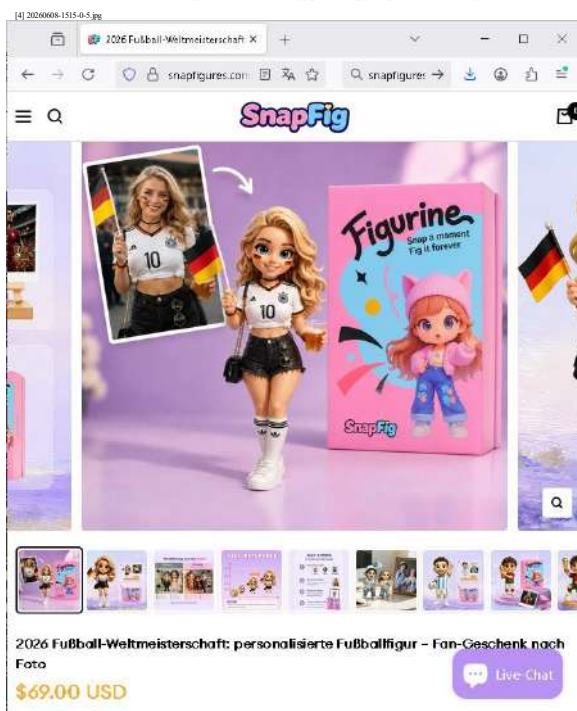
[4] 20260608-1515-0-5.jpg

2026 Fußball-Weltmeisterschaft ×

snapfigures.com

snapfigures →

SnapFig

10

10

Figurine

Snap a moment Fig it forever

SnapFig

2026 Fußball-Weltmeisterschaft: personalisierte Fußballfigur – Fan-Geschenk nach Foto

$69.00 USD

Live Chat